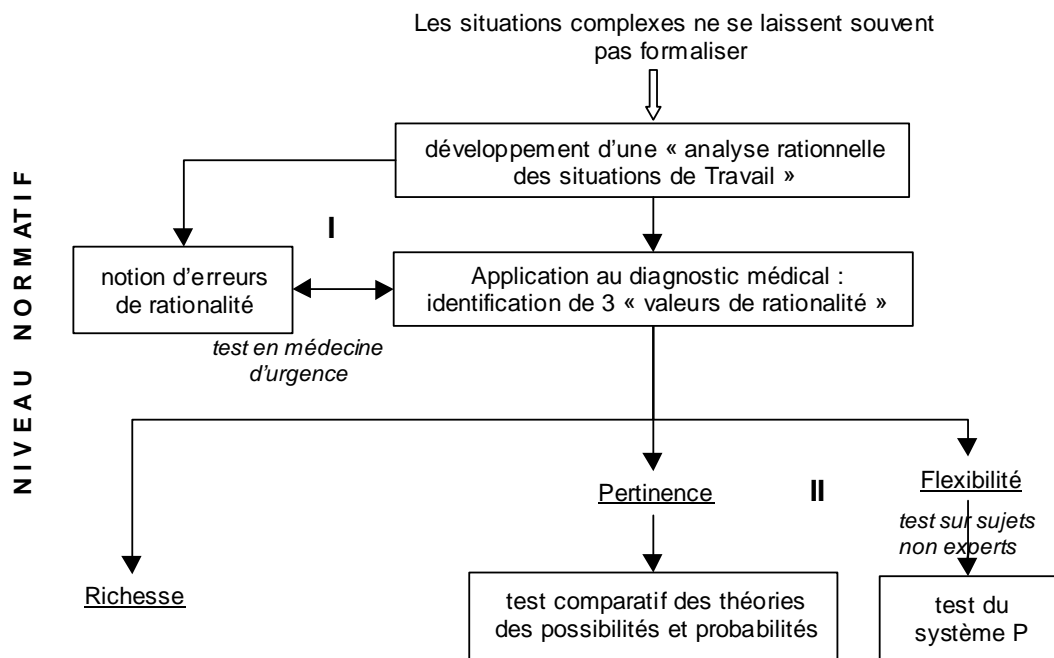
NIVEAU NORMATIF

Les situations complexes ne se laissent souvent pas formaliser

développement d'une « analyse rationnelle des situations de Travail »

I

notion d'erreurs de rationalité

Application au diagnostic médical : identification de 3 « valeurs de rationalité »

test en médecine d'urgence

Richesse

Pertinence

II

Flexibilité

test sur sujets non experts

test comparatif des théories des possibilités et probabilités

test du système P